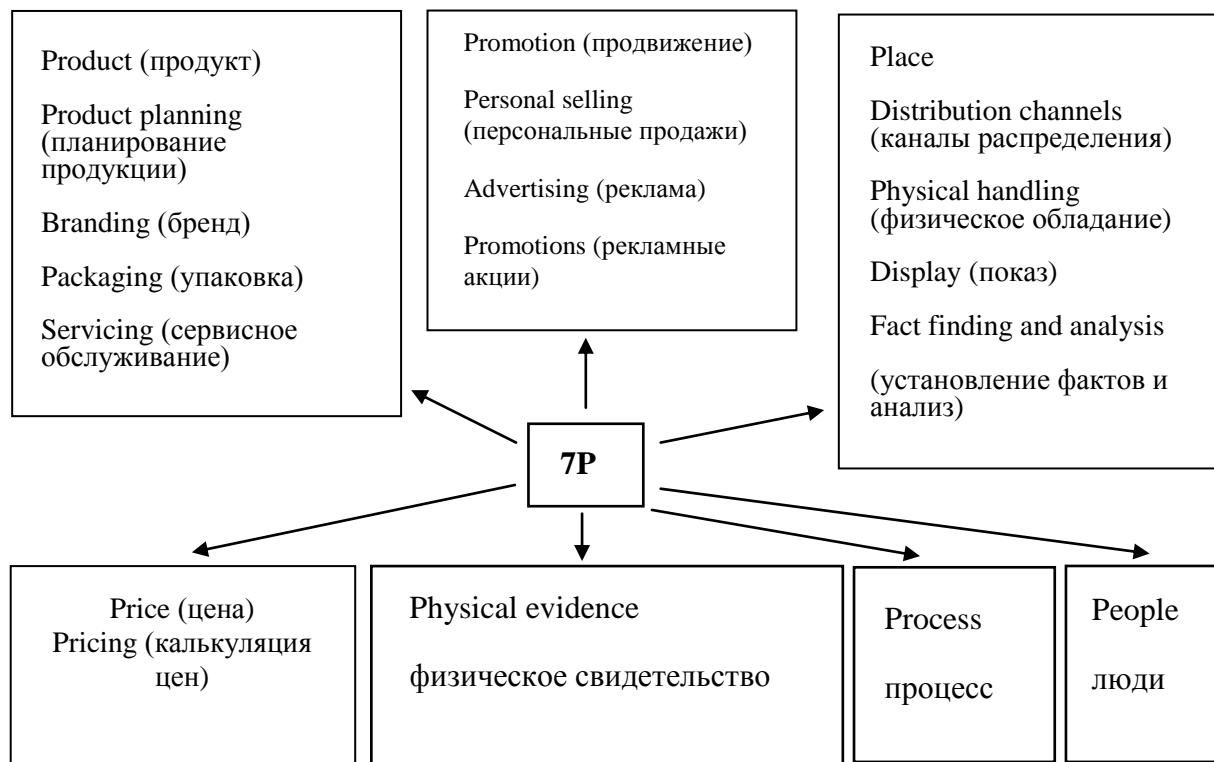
Product (продукт)

Product planning (планирование продукции)

Branding (бренд)

Packaging (упаковка)

Servicing (сервисное обслуживание)

Promotion (продвижение)

Personal selling (персональные продажи)

Advertising (реклама)

Promotions (рекламные акции)

Place

Distribution channels (каналы распределения)

Physical handling (физическое обладание)

Display (показ)

Fact finding and analysis

(установление фактов и анализ)

7P

Price (цена)
Pricing (калькуляция цен)

Physical evidence

физическое свидетельство

Process

процесс

People

люди